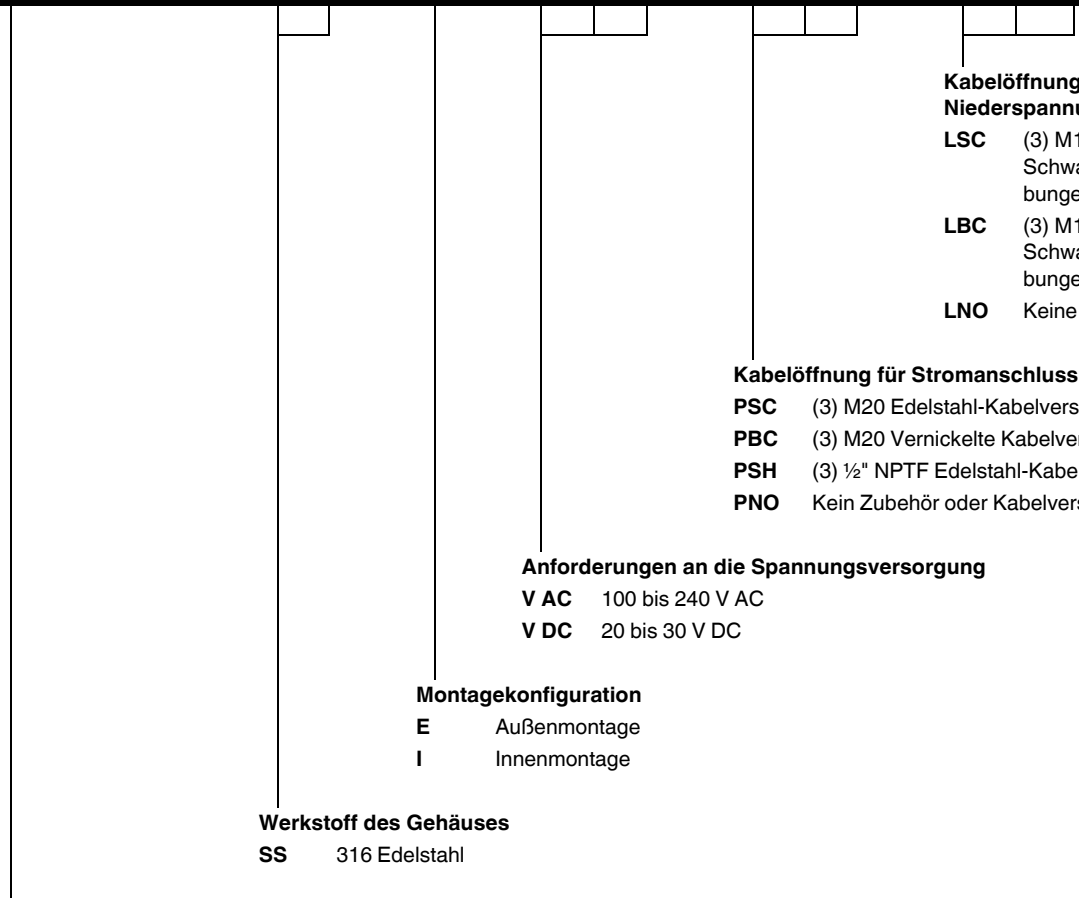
Kabelöffnung
Niederspannu

LSC (3) M1 Schwa bunge

LBC (3) M1 Schwa bunge

LNO Keine

Kabelöffnung für Stromanschluss

PSC (3) M20 Edelstahl-Kabelvers

PBC (3) M20 Vernickelte Kabelver

PSH (3) ½" NPTF Edelstahl-Kabe

PNO Kein Zubehör oder Kabelvers

Anforderungen an die Spannungsversorgung

V AC 100 bis 240 V AC

V DC 20 bis 30 V DC

Montagekonfiguration

E Außenmontage

I Innenmontage

Werkstoff des Gehäuses

SS 316 Edelstahl